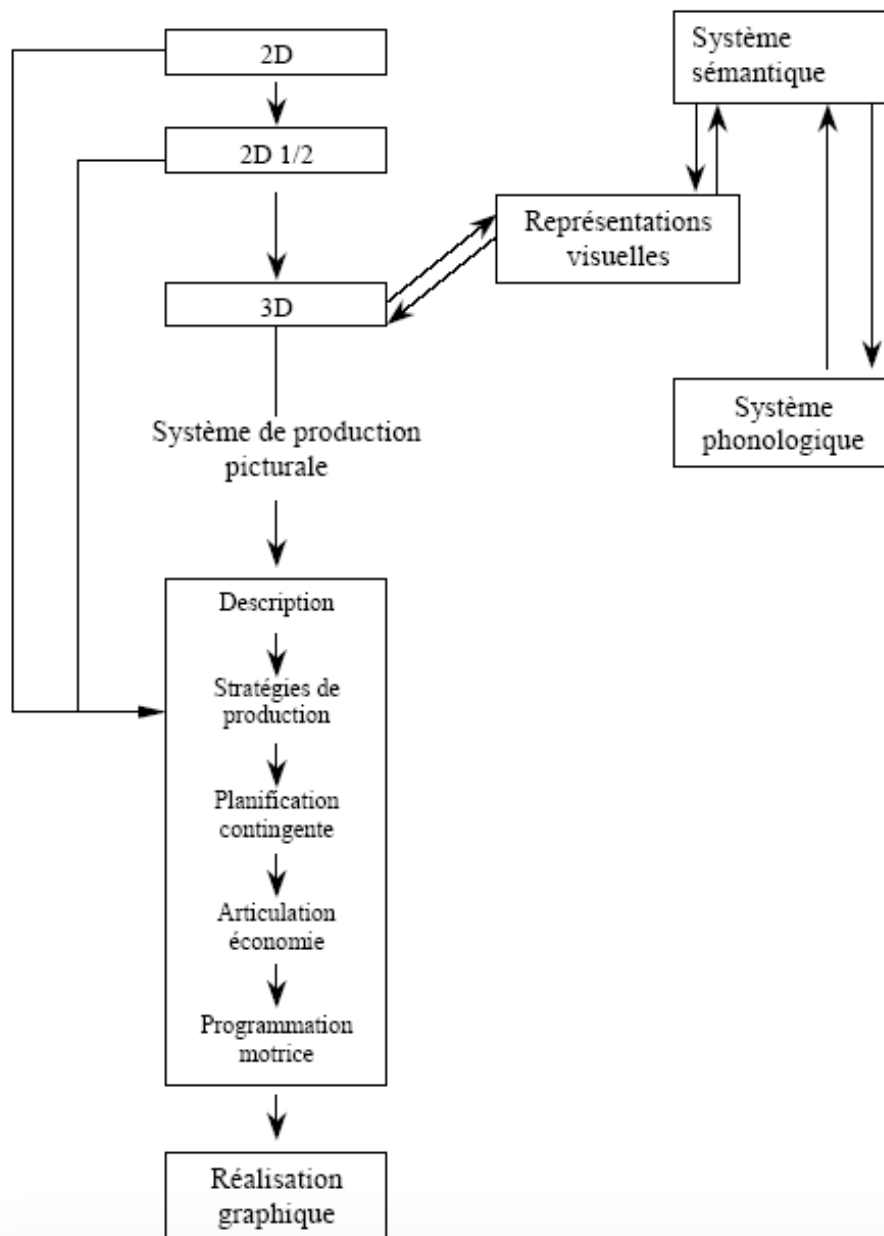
2D

2D 1/2

3D

Système de production picturale

Description

Stratégies de production

Planification contingente

Articulation économie

Programmation motrice

Réalisation graphique

Système sémantique

Représentations visuelles

Système phonologique